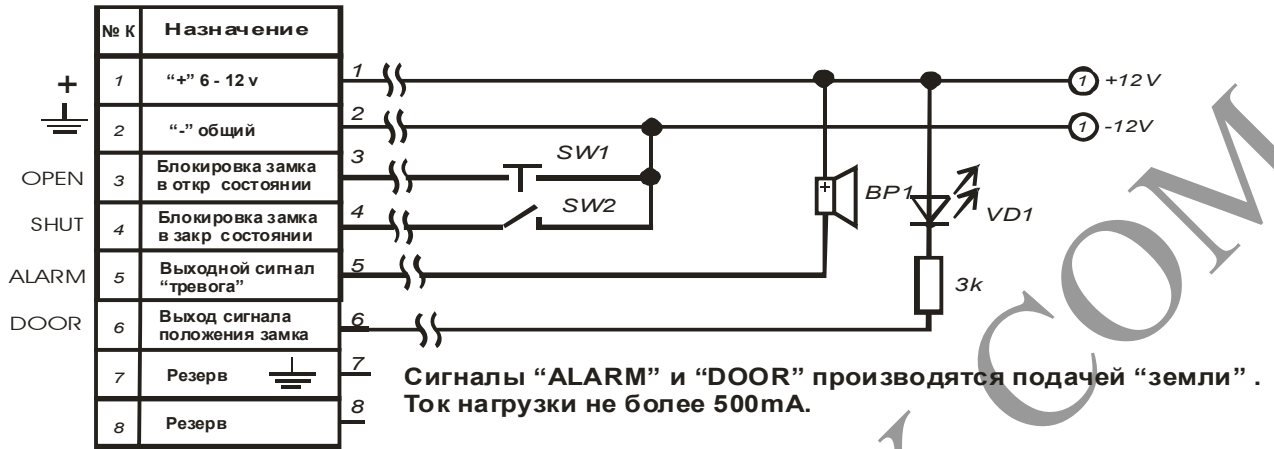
| № К | Назначение |
|---|---|
| 1 | "+" 6 - 12 v |
| 2 | "-" общий |
| 3 | Блокировка замка в откр состоянии |
| 4 | Блокировка замка в закр состоянии |
| 5 | Выходной сигнал "тревога" |
| 6 | Выход сигнала положения замка |
| 7 | Резерв |
| 8 | Резерв |

+
OPEN
SHUT
ALARM
DOOR

1 2 3 4 5 6 7 8

SW1
SW2
BP1
VD1
3k
1 +12V
1 -12V

Сигналы "ALARM" и "DOOR" производятся подачей "земли". Ток нагрузки не более 500mA.